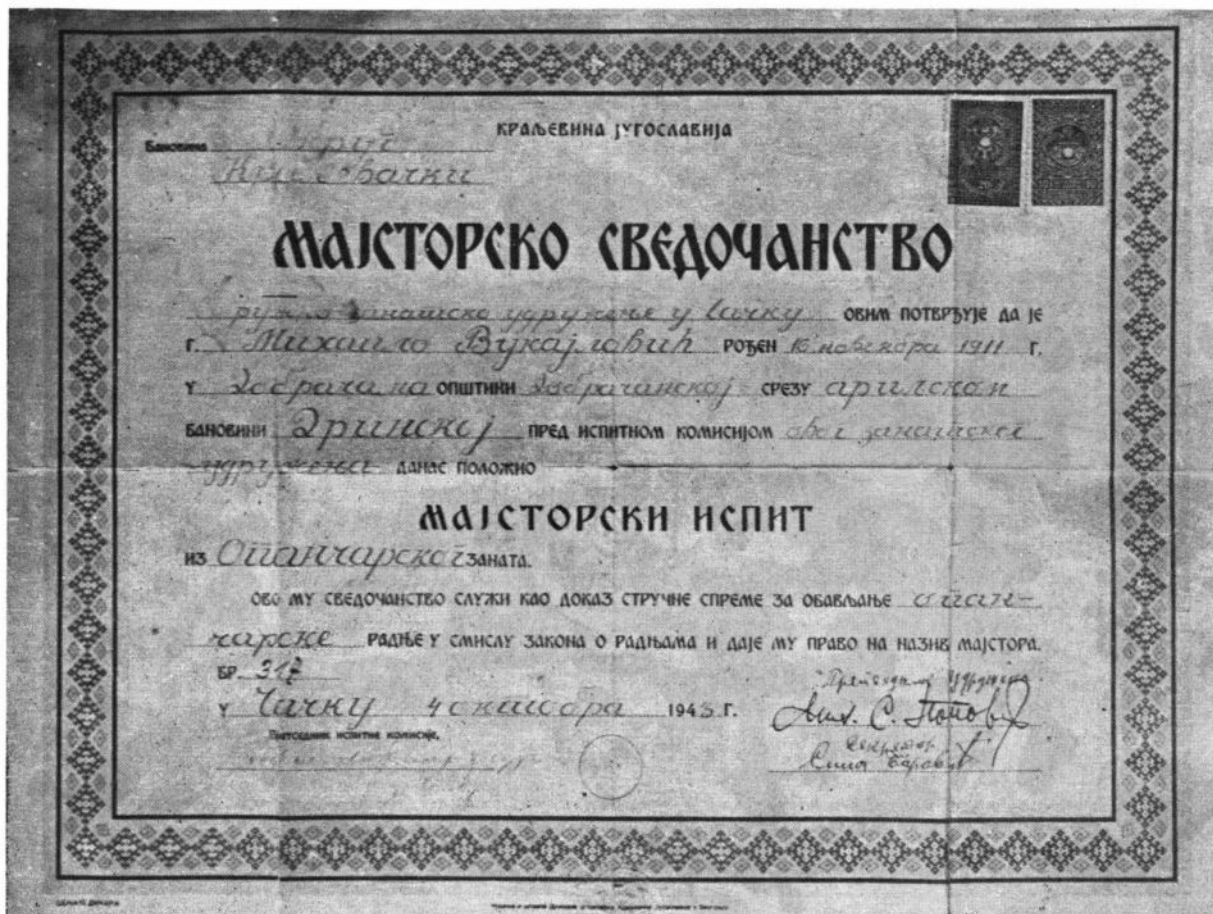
Бановина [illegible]
Жуп. Чачак

КРАЉЕВИНА ЈУГОСЛАВИЈА

МАЈСТОРСКО СВЕДОЧАНСТВО

Срезко занатско удружење у Чачку ОВИМ ПОТВРЂУЈЕ ДА ЈЕ
Г. Михаило Вукајловић РОЂЕН 16 новембра 1911 Г.
У Добрачама ОПШТИНИ Добрачанској СРЕЗУ ариљском
БАНОВИНИ Дринској ПРЕД ИСПИТНОМ КОМИСИЈОМ овог занатског удружења ДАНАС ПОЛОЖИО

МАЈСТОРСКИ ИСПИТ

ИЗ Опанчарског ЗАНАТА.

ОВО МУ СВЕДОЧАНСТВО СЛУЖИ КАО ДОКАЗ СТРУЧНЕ СПРЕМЕ ЗА ОБАВЉАЊЕ опанчарске РАДЊЕ У СМИСЛУ ЗАКОНА О РАДЊАМА И ДАЈЕ МУ ПРАВО НА НАЗИВ МАЈСТОРА.

БР. 317

У Чачку 4 октобра 1943 Г.

Председник испитне комисије
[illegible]

Председник Удружења
Мил. С. Поповић
Секретар
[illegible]